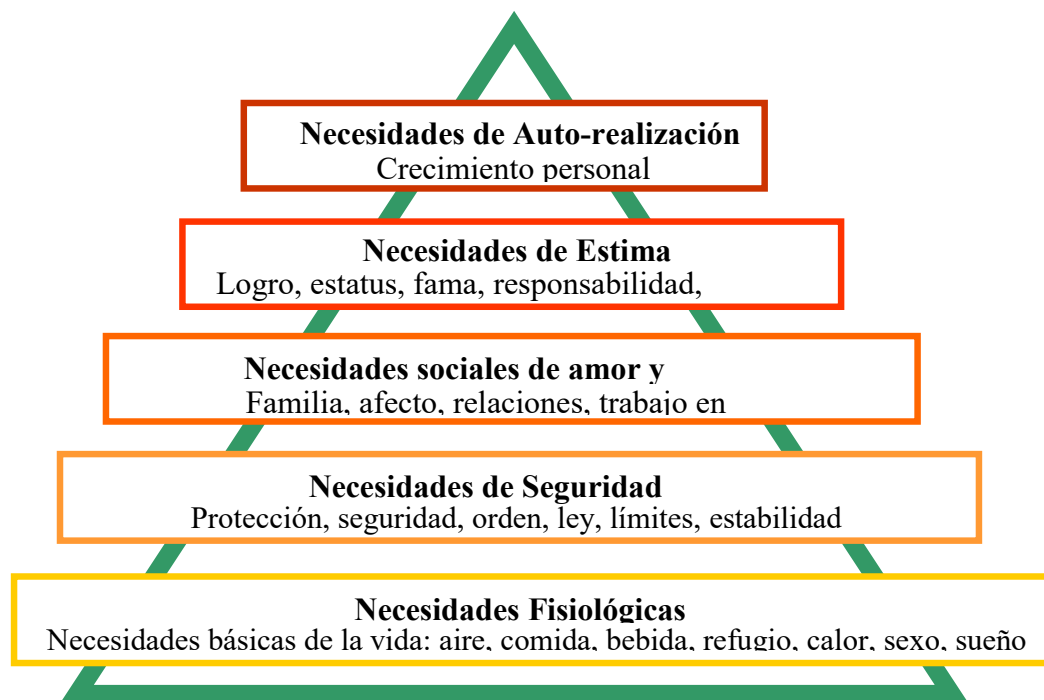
Necesidades de Auto-realización
Crecimiento personal

Necesidades de Estima
Logro, estatus, fama, responsabilidad,

Necesidades sociales de amor y
Familia, afecto, relaciones, trabajo en

Necesidades de Seguridad
Protección, seguridad, orden, ley, límites, estabilidad

Necesidades Fisiológicas
Necesidades básicas de la vida: aire, comida, bebida, refugio, calor, sexo, sueño